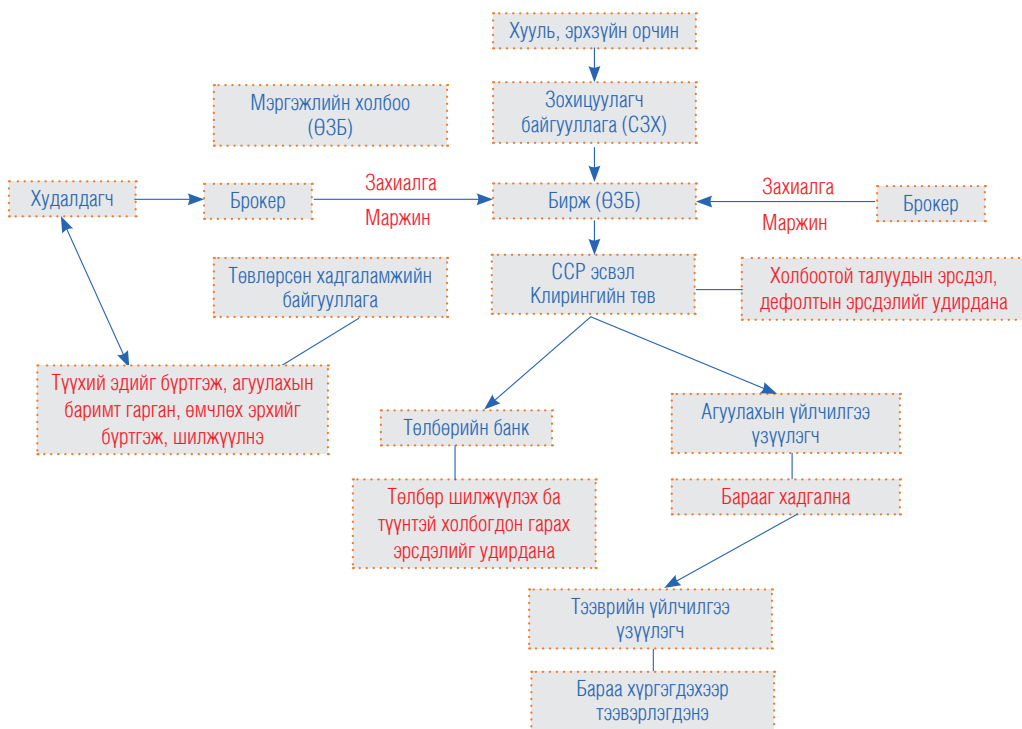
Хууль, эрхзүйн орчин

Мэргэжлийн холбоо (ӨЗБ)

Зохицуулагч байгууллага (СЗХ)

Худалдагч

Брокер

Захиалга

Маржин

Бирж (ӨЗБ)

Захиалга

Маржин

Брокер

Төвлөрсөн хадгаламжийн байгууллага

ССР эсвэл Клирингийн төв

Холбоотой талуудын эрсдэл, дефолтын эрсдэлийг удирдана

Түүхий эдийг бүртгэж, агуулахын баримт гарган, өмчлөх эрхийг бүртгэж, шилжүүлнэ

Төлбөрийн банк

Агуулахын үйлчилгээ үзүүлэгч

Төлбөр шилжүүлэх ба түүнтэй холбогдон гарах эрсдэлийг удирдана

Барааг хадгална

Тээврийн үйлчилгээ үзүүлэгч

Бараа хүргэгдэхээр тээвэрлэгдэнэ